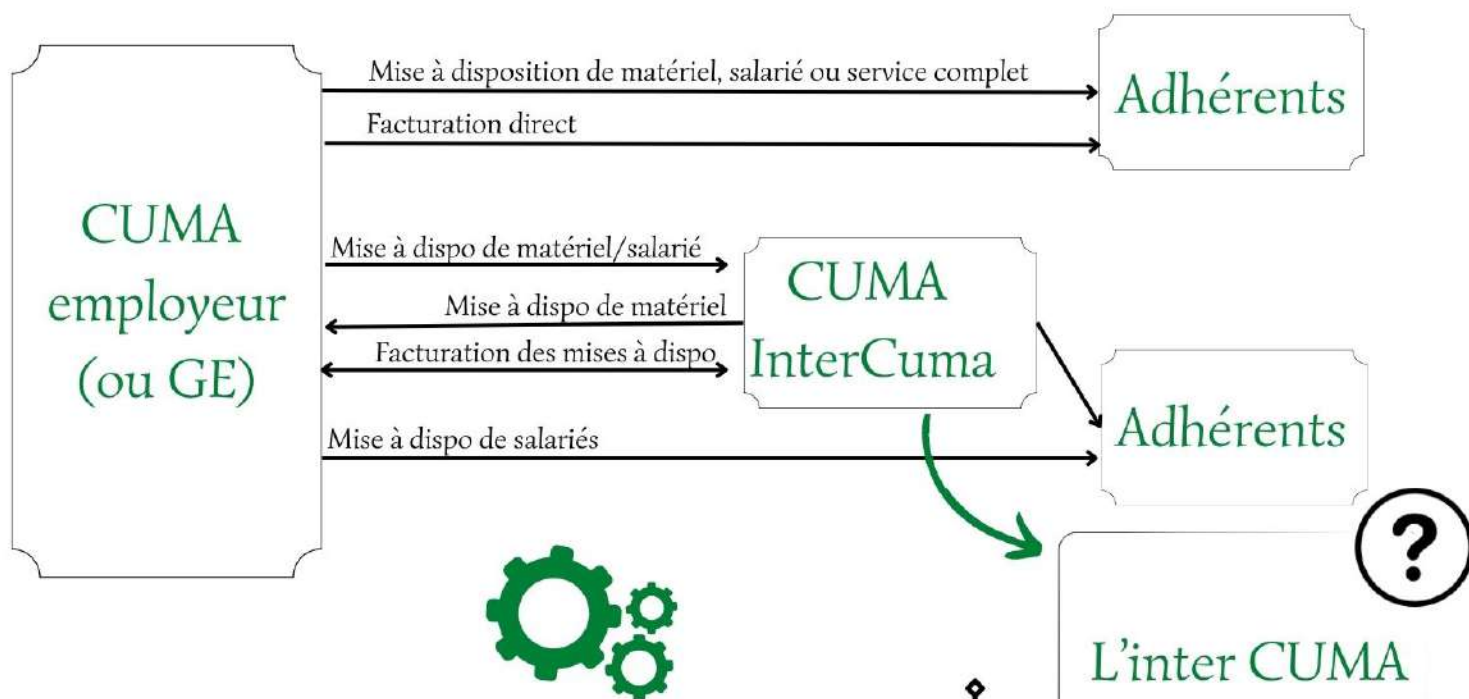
CUMA employeur (ou GE)

Mise à disposition de matériel, salarié ou service complet

Facturation direct

Adhérents

Mise à dispo de matériel/salarié

Mise à dispo de matériel

Facturation des mises à dispo

CUMA InterCuma

Mise à dispo de salariés

Adhérents

?

L'inter CUMA